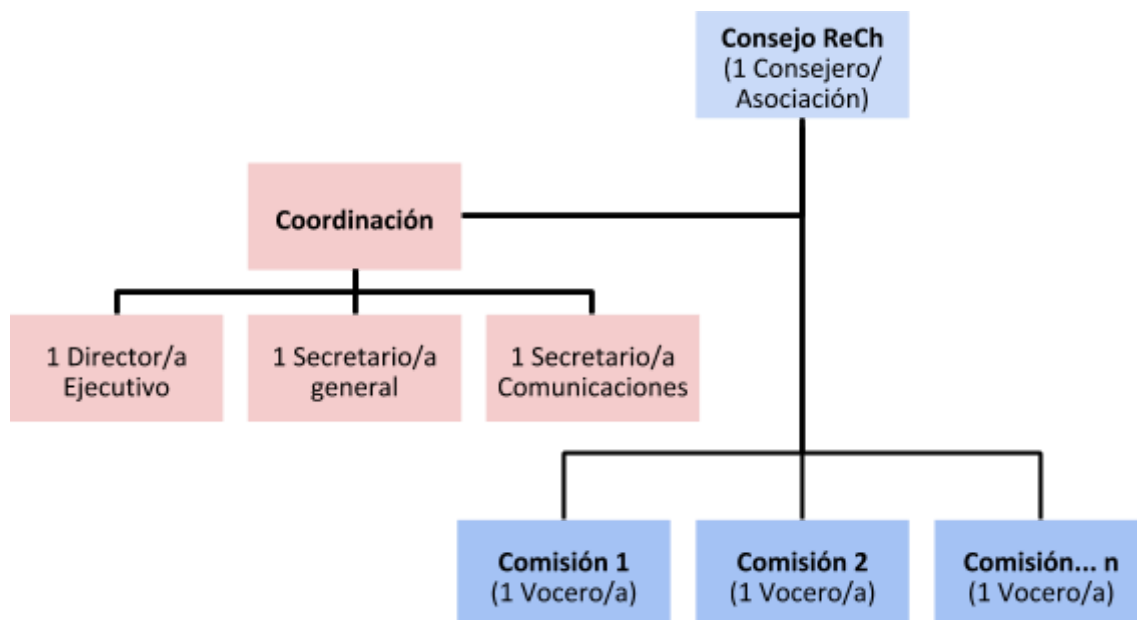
Consejo ReCh
(1 Consejero/ Asociación)

Coordinación

1 Director/a Ejecutivo

1 Secretario/a general

1 Secretario/a Comunicaciones

Comisión 1
(1 Vocero/a)

Comisión 2
(1 Vocero/a)

Comisión... n
(1 Vocero/a)